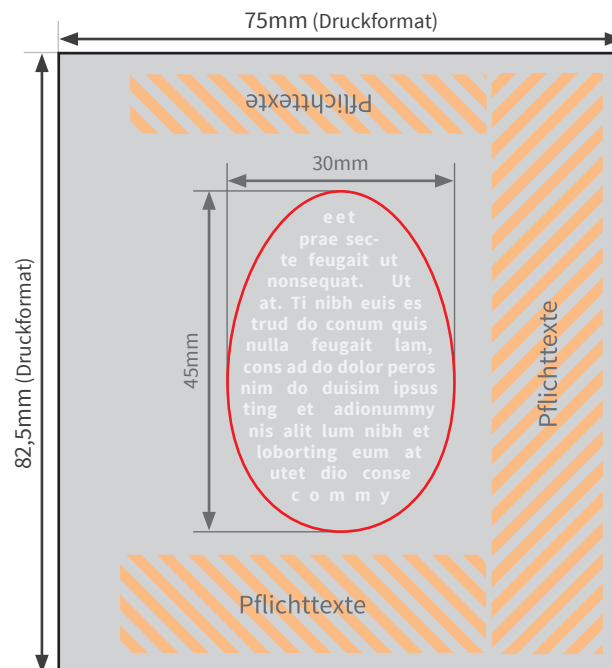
75mm (Druckformat)

82,5mm (Druckformat)

Pflichttexte

30mm

45mm

eet prae sec- te feugait ut nonsequat. Ut at. Ti nibh euis es trud do conum quis nulla feugait lam, cons ad do dolor peros nim do duisim ipsus ting et adionummy nis alit lum nibh et loborting eum at utet dio conse c o m m y

Pflichttexte

Pflichttexte